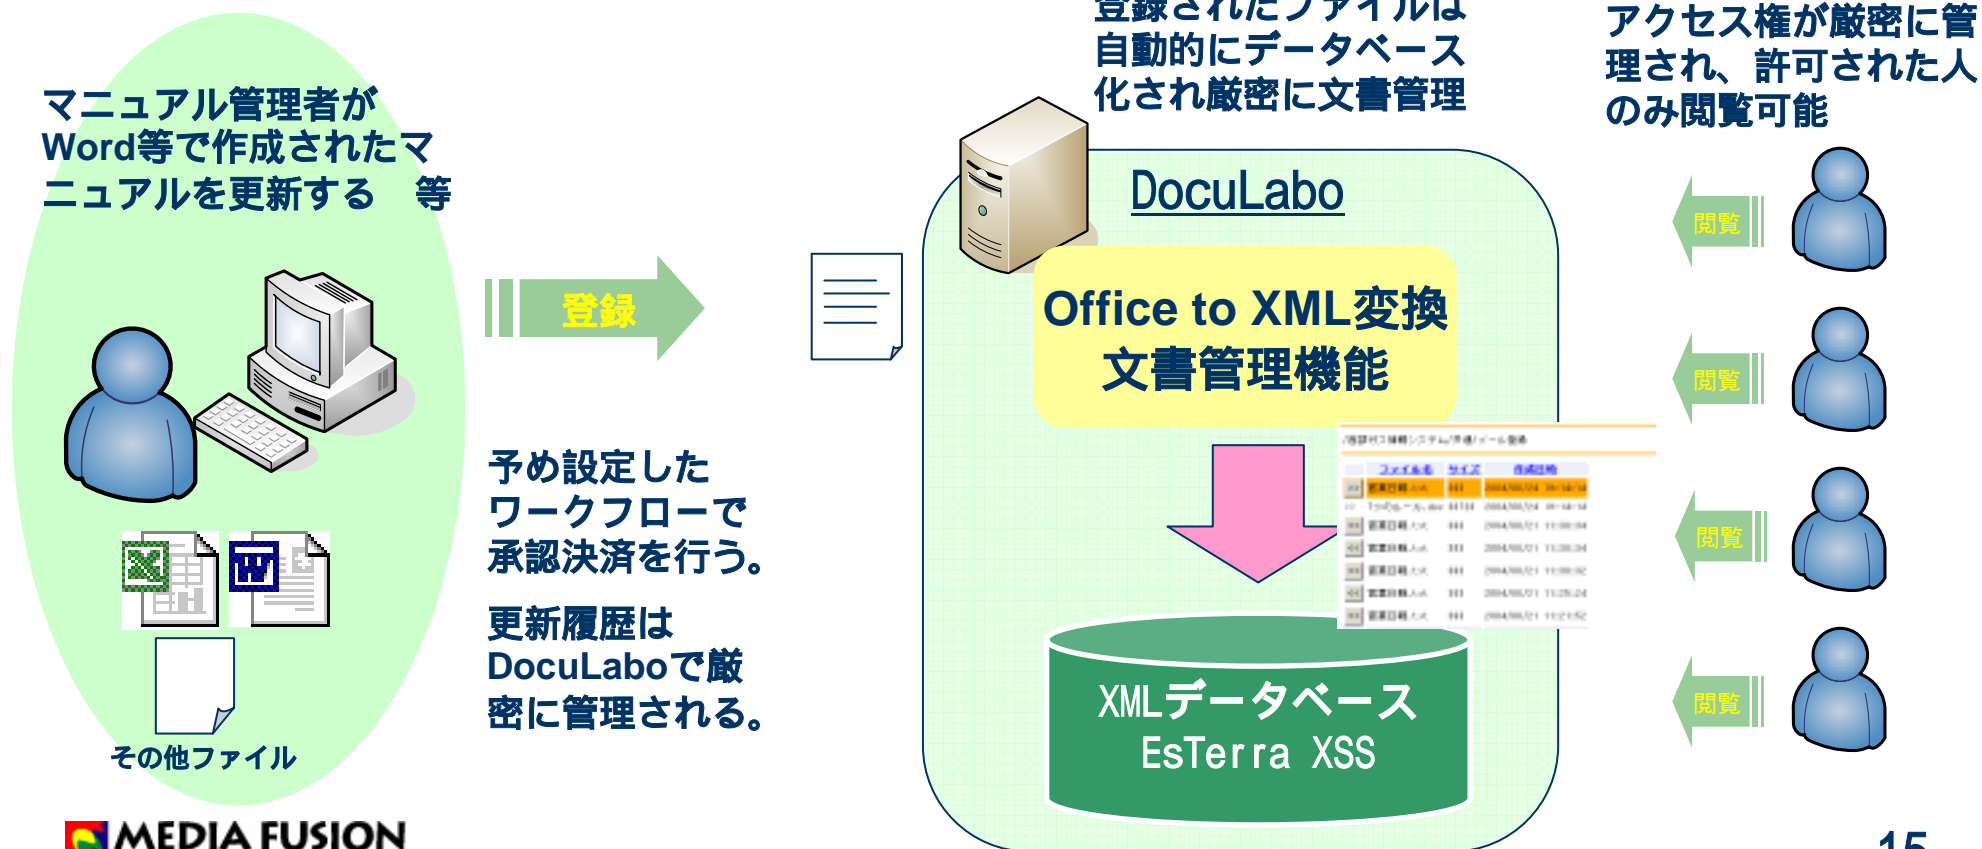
マニュアル管理者がWord等で作成されたマニュアルを更新する　等

その他ファイル

登録

予め設定したワークフローで承認決済を行う。

更新履歴はDocuLaboで厳密に管理される。

登録されたファイルは自動的にデータベース化され厳密に文書管理

DocuLabo

Office to XML変換
文書管理機能

XMLデータベース
EsTerra XSS

アクセス権が厳密に管理され、許可された人のみ閲覧可能

閲覧

閲覧

閲覧

閲覧

MEDIA FUSION

15